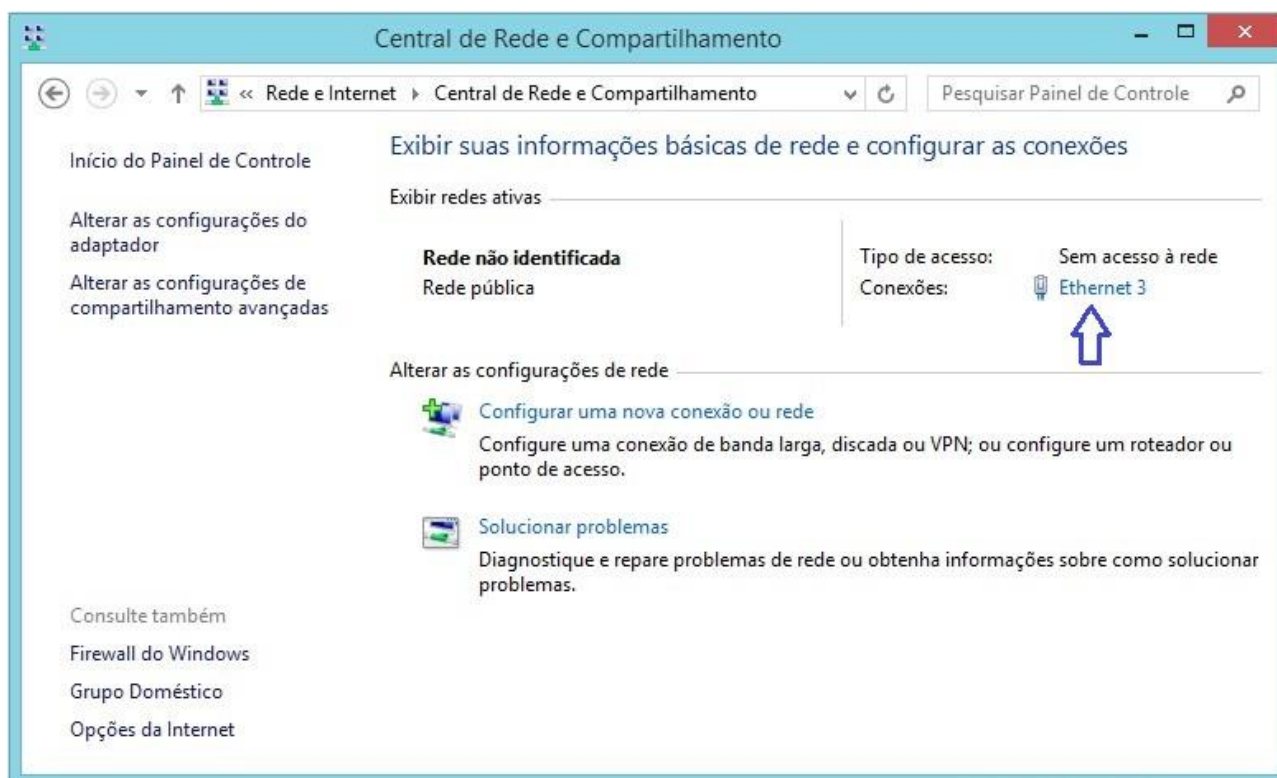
Central de Rede e Compartilhamento

« Rede e Internet › Central de Rede e Compartilhamento

Pesquisar Painel de Controle

Início do Painel de Controle

Alterar as configurações do adaptador

Alterar as configurações de compartilhamento avançadas

Exibir suas informações básicas de rede e configurar as conexões

Exibir redes ativas

Rede não identificada
Rede pública

Tipo de acesso: Sem acesso à rede
Conexões: Ethernet 3

Alterar as configurações de rede

Configurar uma nova conexão ou rede
Configure uma conexão de banda larga, discada ou VPN; ou configure um roteador ou ponto de acesso.

Solucionar problemas
Diagnostique e repare problemas de rede ou obtenha informações sobre como solucionar problemas.

Consulte também
Firewall do Windows
Grupo Doméstico
Opções da Internet